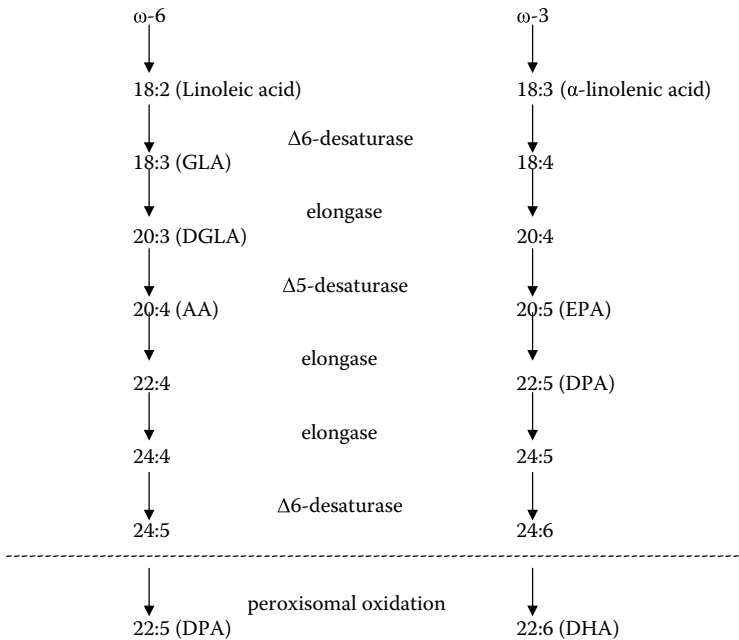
ω-6

18:2 (Linoleic acid)

18:3 (GLA)

20:3 (DGLA)

20:4 (AA)

22:4

24:4

24:5

22:5 (DPA)

ω-3

18:3 (α-linolenic acid)

18:4

20:4

20:5 (EPA)

22:5 (DPA)

24:5

24:6

22:6 (DHA)

Δ6-desaturase

elongase

Δ5-desaturase

elongase

elongase

Δ6-desaturase

peroxisomal oxidation